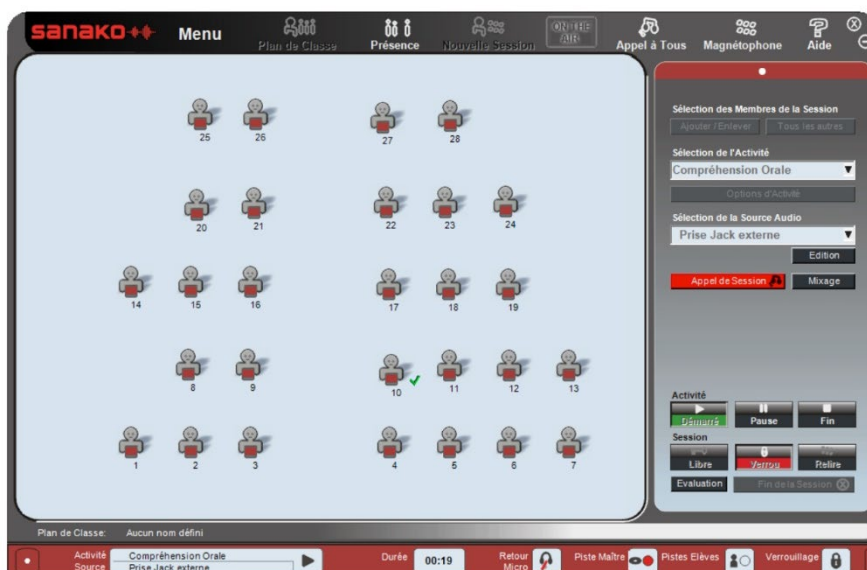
sanako Menu Plan de Classe Présence Nouvelle Session ON THE AIR Appel à Tous Magnétophone Aide

25 26 27 28
20 21 22 23 24
14 15 16 17 18 19
8 9 10 11 12 13
1 2 3 4 5 6 7

Sélection des Membres de la Session
Ajouter / Enlever
Tous les autres
Sélection de l'Activité
Compréhension Orale
Options d'Activité
Sélection de la Source Audio
Prise Jack externe
Edition
Appel de Session
Mixage
Activité
Démarré
Pause
Fin
Session
Libre
Verrou
Relire
Evaluation
Fin de la Session

Plan de Classe: Aucun nom défini

Activité Source
Compréhension Orale
Prise Jack externe
Durée 00:19
Retour Micro
Piste Maître
Pistes Elèves
Verrouillage